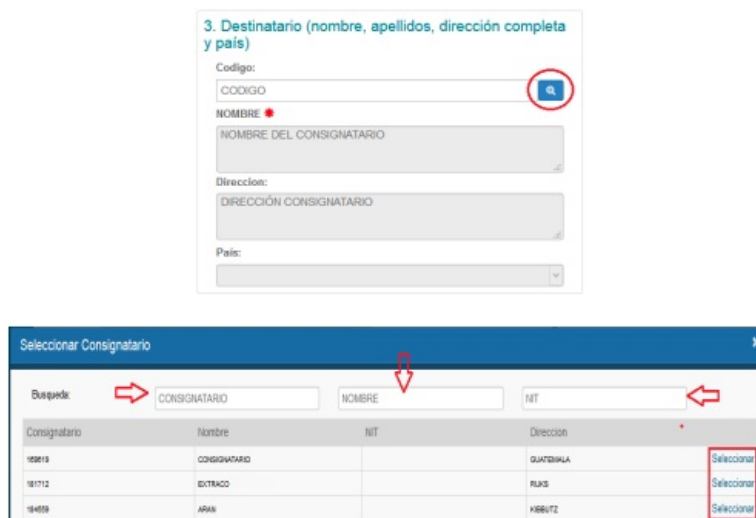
3. Destinatario (nombre, apellidos, dirección completa y país)

Codigo:

CODIGO

NOMBRE *

NOMBRE DEL CONSIGNATARIO

Direccion:

DIRECCIÓN CONSIGNATARIO

País:

Seleccionar Consignatario

Busqueda: CONSIGNATARIO NOMBRE NIT

| Consignatario | Nombre | NIT | Direccion | |
|---|---|---|---|---|
| 169619 | CONSIGNATARIO | | GUATEMALA | Seleccionar |
| 181712 | EXTRACO | | RUKS | Seleccionar |
| 184659 | ARAN | | KIBBUTZ | Seleccionar |